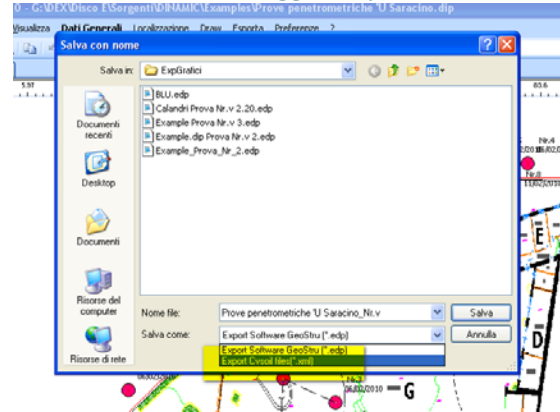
0 - G:\DEX\Disco E\Sorgenti\DINAMIC\Examples\Prove penetrometriche 'U Saracino.dip
Visualizza Dati Generali Localizzazione Draw Esporta Preferenze ?
5.97
83.6
Salva con nome
Salva in: ExpGrafici
BLU.edp
Calandri Prova Nr.v 2.20.edp
Example Prova Nr.v 3.edp
Example.dip Prova Nr.v 2.edp
Example_Prova_Nr_2.edp
Documenti recenti
Desktop
Documenti
Risorse del computer
Risorse di rete
Nome file: Prove penetrometriche 'U Saracino_Nr.v
Salva come: Export Software GeoStru (*.edp)
Salva
Annulla
Export Software GeoStru (*.edp)
Export Cvsoil files(*.xml)
Nr.4
Nr.
E
D
G
06/02/2010